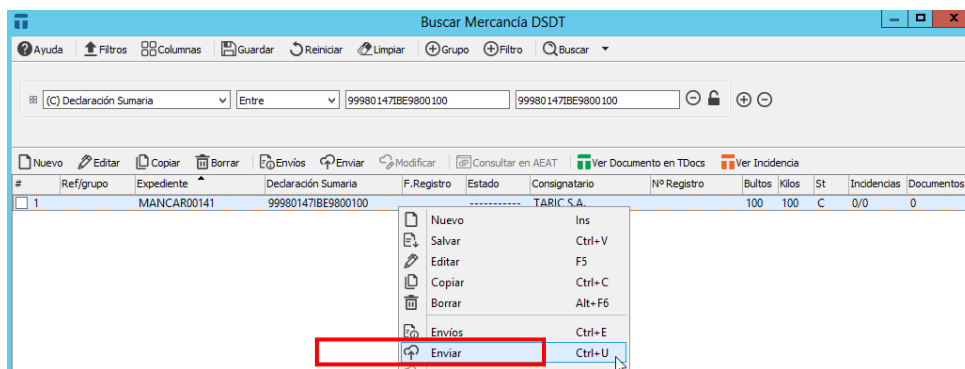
Buscar Mercancía DSDT

Ayuda  Filtros  Columnas  Guardar  Reiniciar  Limpiar  Grupo  Filtro  Buscar

(C) Declaración Sumaria  Entre  99980147IBE9800100  99980147IBE9800100

Nuevo  Editar  Copiar  Borrar  Envíos  Enviar  Modificar  Consultar en AEAT  Ver Documento en TDocs  Ver Incidencia

| # | Ref/grupo | Expediente | Declaración Sumaria | F.Registro | Estado | Consignatario | Nº Registro | Bultos | Kilos | St | Incidencias | Documentos |
|---|---|---|---|---|---|---|---|---|---|---|---|---|
| 1 | | MANCAR00141 | 99980147IBE9800100 | | ----------- | TARIC S.A. | | 100 | 100 | C | 0/0 | 0 |

| | |
|---|---|
| Nuevo | Ins |
| Salvar | Ctrl+V |
| Editar | F5 |
| Copiar | Ctrl+C |
| Borrar | Alt+F6 |
| Envíos | Ctrl+E |
| Enviar | Ctrl+U |